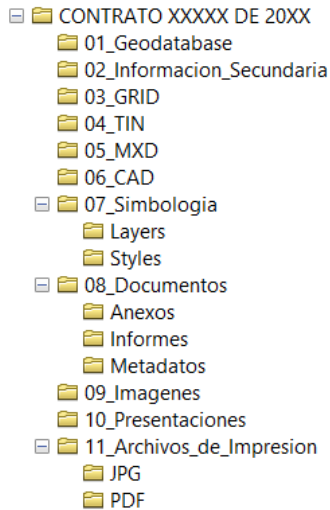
CONTRATO XXXXX DE 20XX
01_Geodatabase
02_Informacion_Secundaria
03_GRID
04_TIN
05_MXD
06_CAD
07_Simbologia
Layers
Styles
08_Documentos
Anexos
Informes
Metadatos
09_Imagenes
10_Presentaciones
11_Archivos_de_Impresion
JPG
PDF